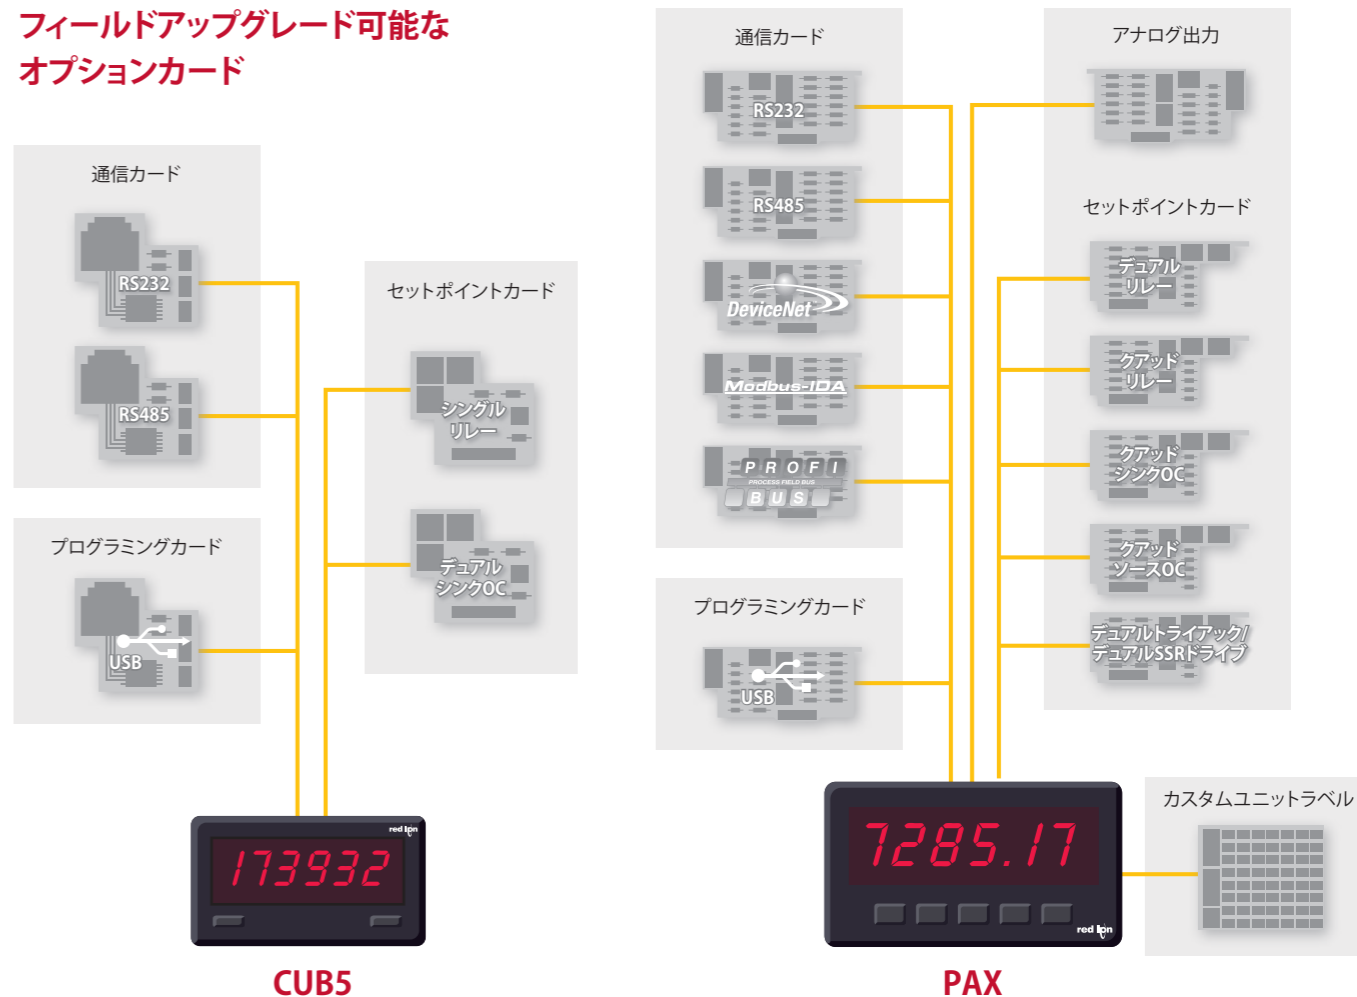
フィールドアップグレード可能な
オプションカード

通信カード

RS232

RS485

プログラミングカード

USB

セットポイントカード

シングル
リレー

デュアル
シンクOC

173932

red lion

CUB5

通信カード

RS232

RS485

DeviceNet

Modbus-IDA

P R O F I
PROCESS FIELD BUS
B U S

プログラミングカード

USB

アナログ出力

セットポイントカード

デュアル
リレー

クアッド
リレー

クアッド
シンクOC

クアッド
ソースOC

デュアルトライアック/
デュアルSSRドライブ

7285.17

red lion

PAX

カスタムユニットラベル